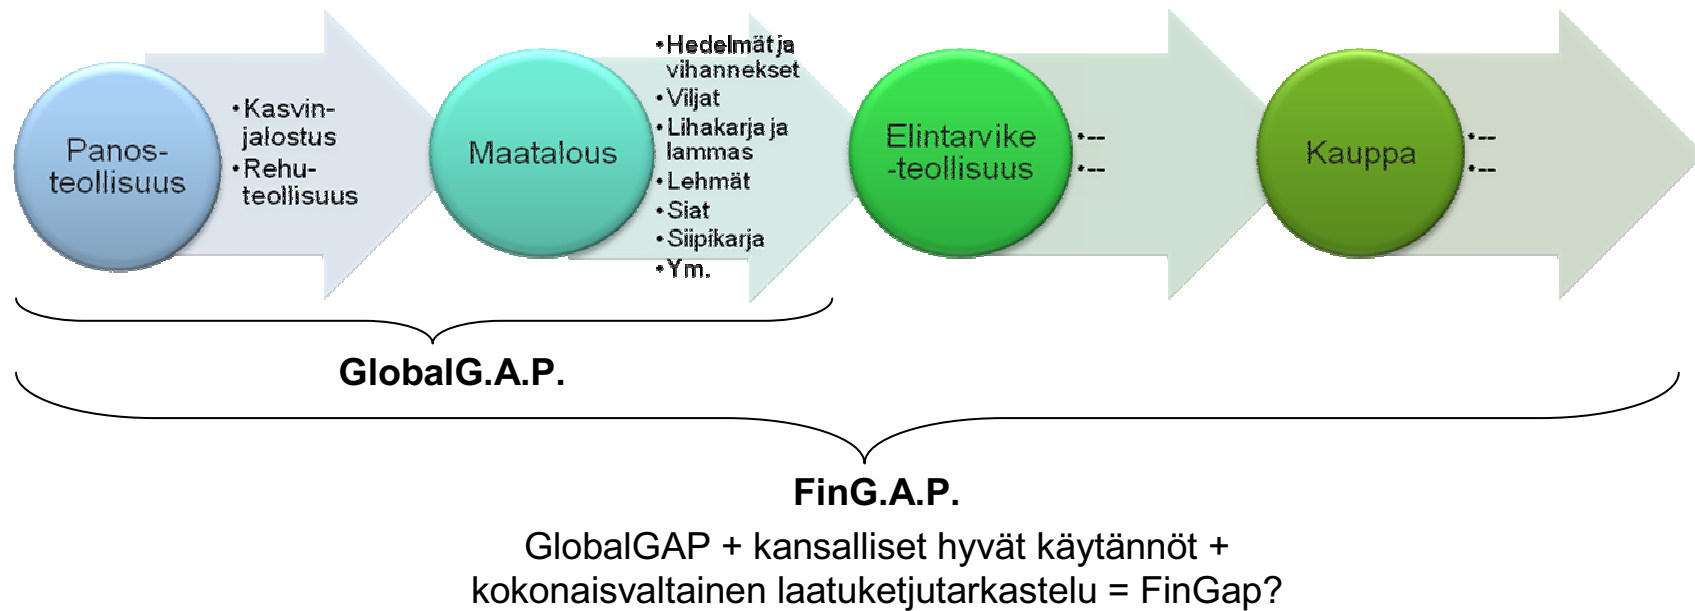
Panos-teollisuus

•Kasvin-jalostus
•Rehu-teollisuus

Maatalous

•Hedelmät ja vihannekset
•Viljat
•Lihakarja ja lammas
•Lehmät
•Siat
•Siipikarja
•Ym.

Elintarvike-teollisuus

•--
•--

Kauppa

•--
•--

GlobalG.A.P.

FinG.A.P.

GlobalGAP + kansalliset hyvät käytännöt + kokonaisvaltainen laatuketjutarkastelu = FinGap?